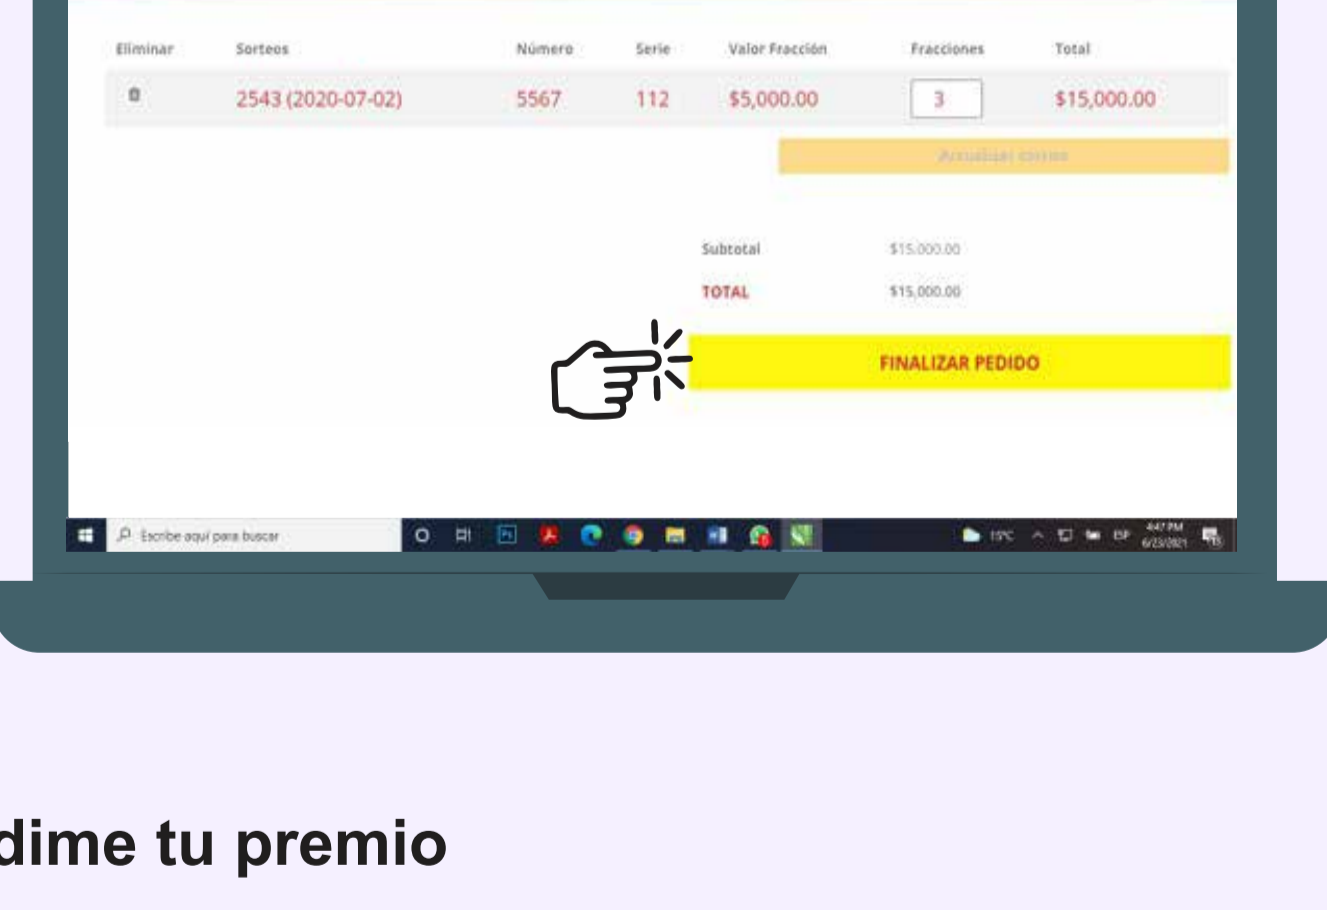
| Eliminar | Sorteos | Número | Serie | Valor Fracción | Fracciones | Total |
|---|---|---|---|---|---|---|
| | 2543 (2020-07-02) | 5567 | 112 | $5,000.00 | 3 | $15,000.00 |

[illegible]

Subtotal $15,000.00
TOTAL $15,000.00

FINALIZAR PEDIDO

Escribe aquí para buscar

15°C ESP 4:47 PM 6/23/2021

dime tu premio